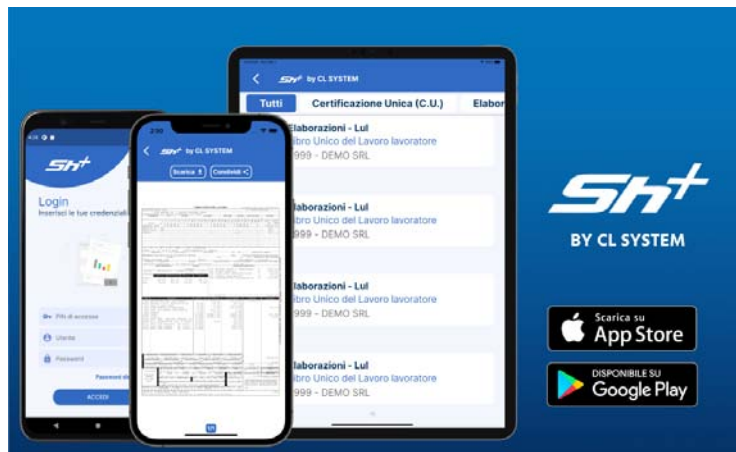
Sh+ by CL SYSTEM

Tutti Certificazione Unica (C.U.) Elabor

Elaborazioni - Lul
Libro Unico del Lavoro lavoratore
999 - DEMO SRL

Elaborazioni - Lul
Libro Unico del Lavoro lavoratore
999 - DEMO SRL

Elaborazioni - Lul
Libro Unico del Lavoro lavoratore
999 - DEMO SRL

Elaborazioni - Lul
Libro Unico del Lavoro lavoratore
999 - DEMO SRL

Sh+ by CL SYSTEM

Scarica Condividi

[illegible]

Sh+

Login
Inserisci le tue credenzial

PIN di accesso
Utente
Password
Password di
ACCEDI

Sh+
BY CL SYSTEM

Scarica su
App Store

DISPONIBILE SU
Google Play